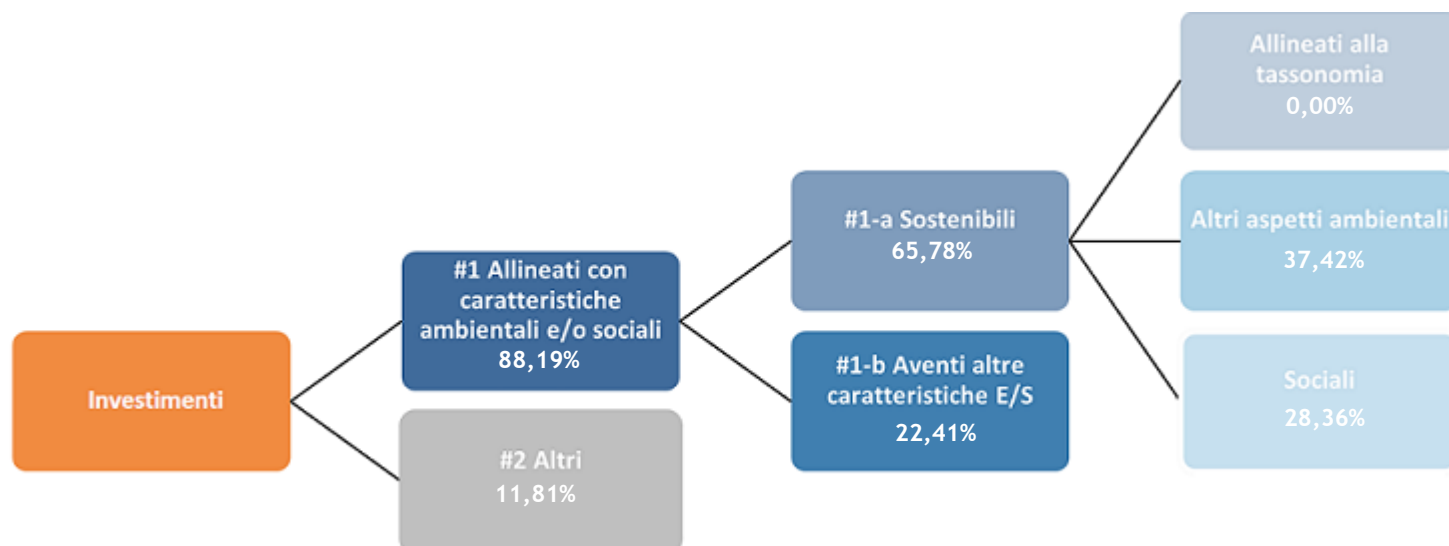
Investimenti

#1 Allineati con caratteristiche ambientali e/o sociali
88,19%

#2 Altri
11,81%

#1-a Sostenibili
65,78%

#1-b Aventi altre caratteristiche E/S
22,41%

Allineati alla tassonomia
0,00%

Altri aspetti ambientali
37,42%

Sociali
28,36%